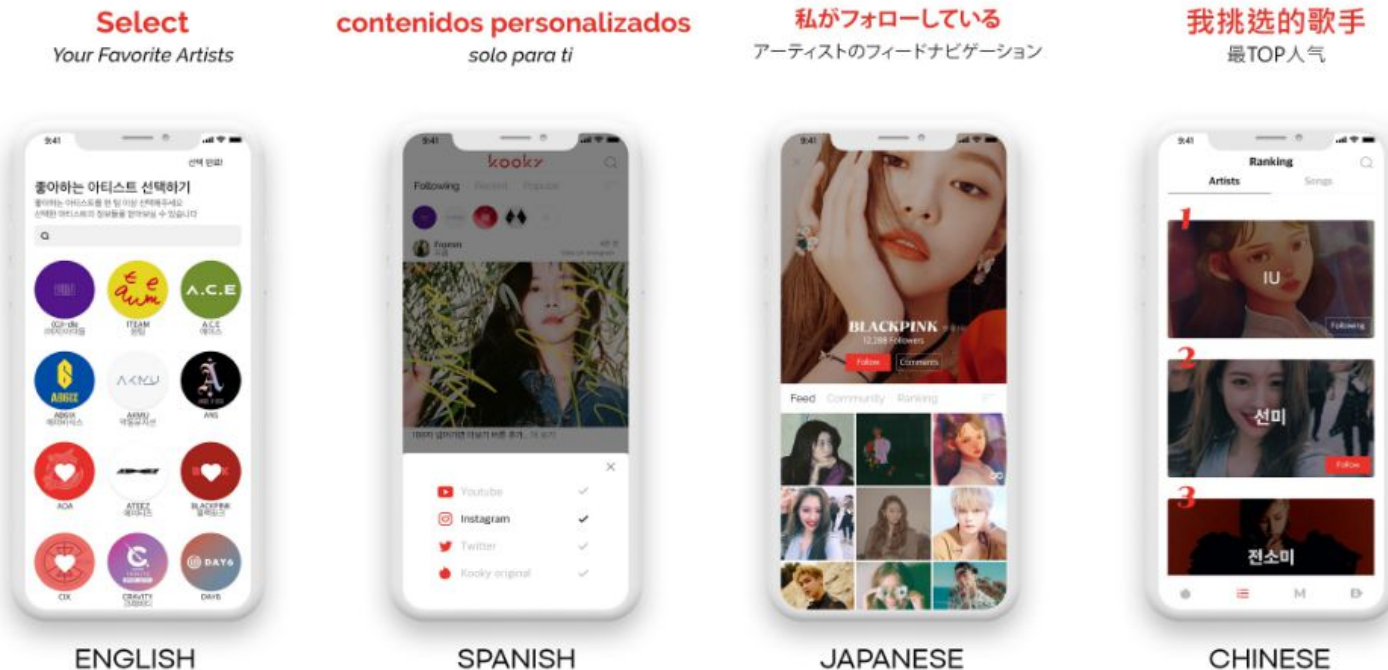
Select
Your Favorite Artists

contenidos personalizados
solo para ti

私がフォローしている
アーティストのフィードナビゲーション

我挑选的歌手
最TOP人气

9:41
선택 완료
좋아하는 아티스트 선택하기
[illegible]
(G)I-dle
ITEAM
A.C.E
AB6IX
AKMU
ANS
AOA
ATEEZ
BLACKPINK
CIX
CRAVITY
DAY6

9:41
kooky
Following Recent Popular
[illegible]
Youtube
Instagram
Twitter
Kooky original

9:41
BLACKPINK
12,288 Followers
Follow Comments
Feed Community Ranking

9:41
Ranking
Artists Songs
1
IU
Following
2
선미
Follow
3
전소미
M

ENGLISH
SPANISH
JAPANESE
CHINESE